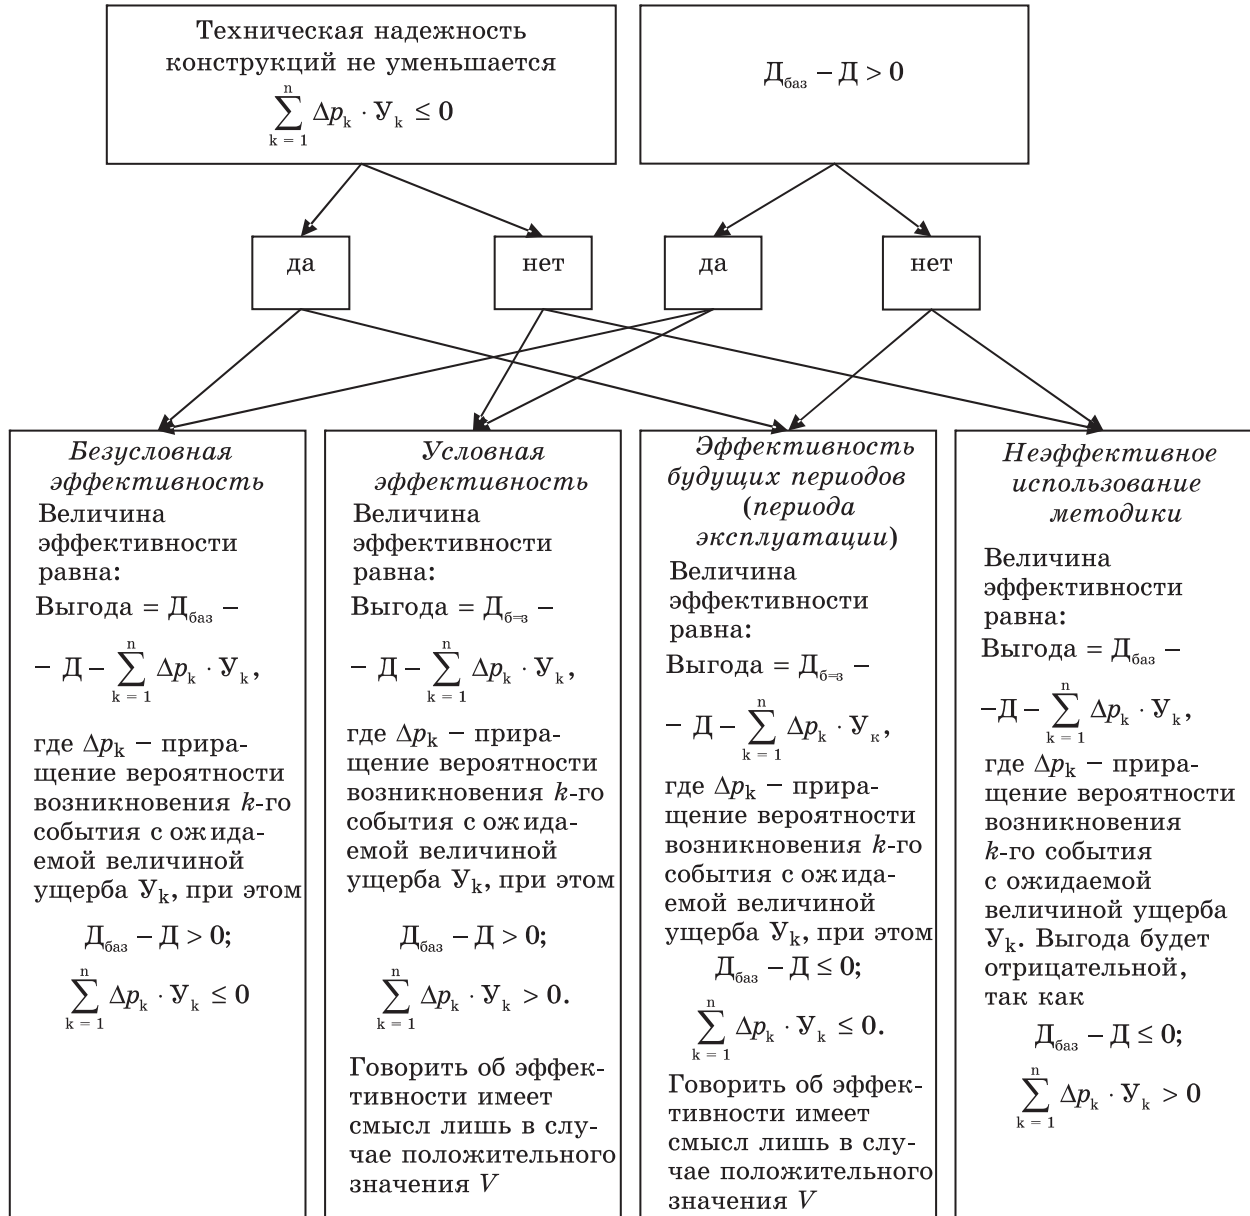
Техническая надежность конструкций не уменьшается
$\sum_{k=1}^{n} \Delta p_k \cdot У_k \leq 0$

$Д_{баз} - Д > 0$

да

нет

да

нет

*Безусловная эффективность*
Величина эффективности равна:
Выгода = $Д_{баз}$ –
– $Д - \sum_{k=1}^{n} \Delta p_k \cdot У_k$,
где $\Delta p_k$ – приращение вероятности возникновения *k*-го события с ожидаемой величиной ущерба $У_k$, при этом
$Д_{баз} - Д > 0;$
$\sum_{k=1}^{n} \Delta p_k \cdot У_k \leq 0$

*Условная эффективность*
Величина эффективности равна:
Выгода = $Д_{б-з}$ –
– $Д - \sum_{k=1}^{n} \Delta p_k \cdot У_k$,
где $\Delta p_k$ – приращение вероятности возникновения *k*-го события с ожидаемой величиной ущерба $У_k$, при этом
$Д_{баз} - Д > 0;$
$\sum_{k=1}^{n} \Delta p_k \cdot У_k > 0.$
Говорить об эффективности имеет смысл лишь в случае положительного значения *V*

*Эффективность будущих периодов* (*периода эксплуатации*)
Величина эффективности равна:
Выгода = $Д_{б-з}$ –
– $Д - \sum_{k=1}^{n} \Delta p_k \cdot У_к$,
где $\Delta p_k$ – приращение вероятности возникновения *k*-го события с ожидаемой величиной ущерба $У_k$, при этом
$Д_{баз} - Д \leq 0;$
$\sum_{k=1}^{n} \Delta p_k \cdot У_k \leq 0.$
Говорить об эффективности имеет смысл лишь в случае положительного значения *V*

*Неэффективное использование методики*
Величина эффективности равна:
Выгода = $Д_{баз}$ –
$-Д - \sum_{k=1}^{n} \Delta p_k \cdot У_k$,
где $\Delta p_k$ – приращение вероятности возникновения *k*-го события с ожидаемой величиной ущерба $У_k$. Выгода будет отрицательной, так как
$Д_{баз} - Д \leq 0;$
$\sum_{k=1}^{n} \Delta p_k \cdot У_k > 0$